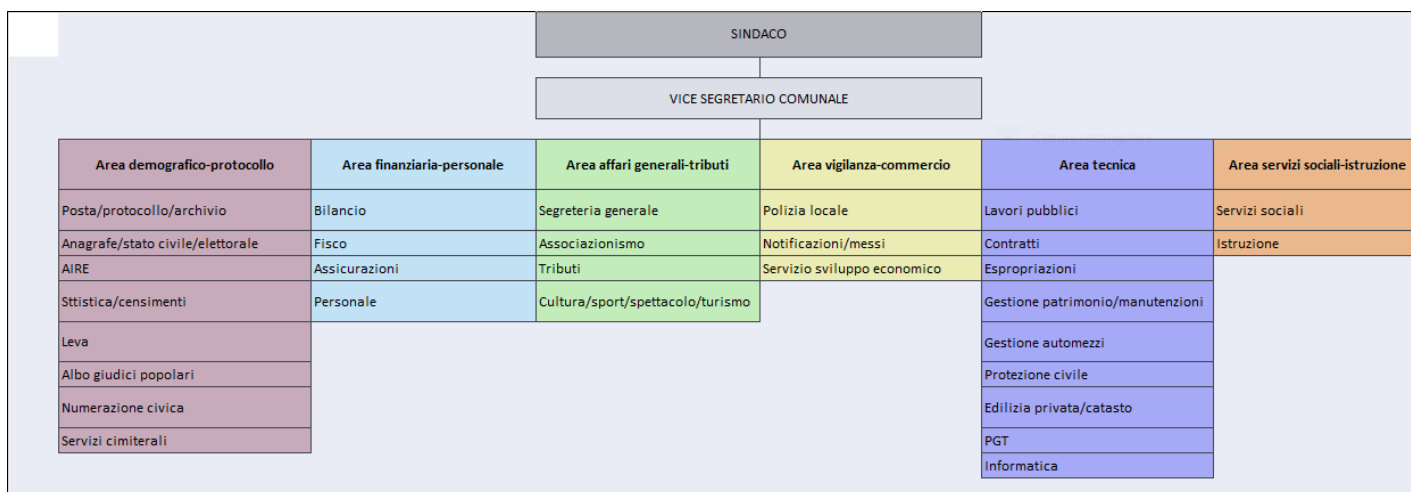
SINDACO

VICE SEGRETARIO COMUNALE

| Area demografico-protocollo | Area finanziaria-personale | Area affari generali-tributi | Area vigilanza-commercio | Area tecnica | Area servizi sociali-istruzione |
|---|---|---|---|---|---|
| Posta/protocollo/archivio | Bilancio | Segreteria generale | Polizia locale | Lavori pubblici | Servizi sociali |
| Anagrafe/stato civile/elettorale | Fisco | Associazionismo | Notificazioni/messi | Contratti | Istruzione |
| AIRE | Assicurazioni | Tributi | Servizio sviluppo economico | Espropriazioni | |
| Sttistica/censimenti | Personale | Cultura/sport/spettacolo/turismo | | Gestione patrimonio/manutenzioni | |
| Leva | | | | Gestione automezzi | |
| Albo giudici popolari | | | | Protezione civile | |
| Numerazione civica | | | | Edilizia privata/catasto | |
| Servizi cimiterali | | | | PGT | |
| | | | | Informatica | |